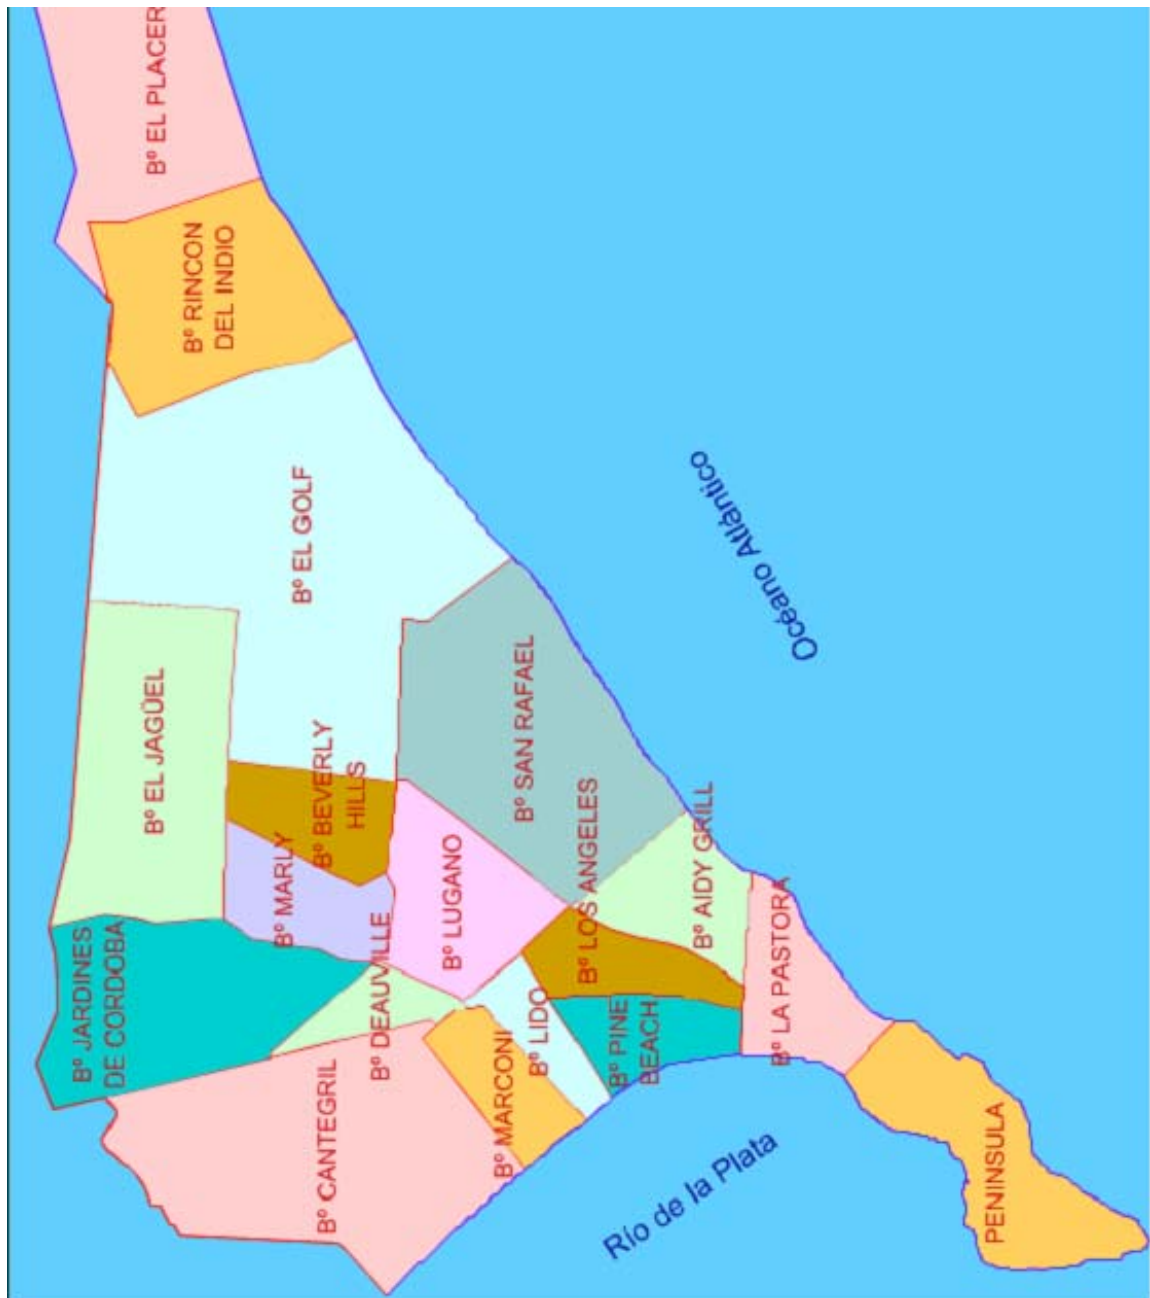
Bº EL PLACER

Bº RINCON DEL INDIO

Bº EL GOLF

Océano Atlántico

Bº EL JAGÜEL

Bº BEVERLY HILLS

Bº SAN RAFAEL

Bº MARLY

Bº LUGANO

Bº LOS ANGELES

Bº AIDY GRILL

Bº JARDINES DE CORDOBA

Bº DEAUVILLE

Bº LIDO

Bº PINE BEACH

Bº LA PASTORA

Bº CANTEGRIL

Bº MARCONI

Río de la Plata

PENINSULA